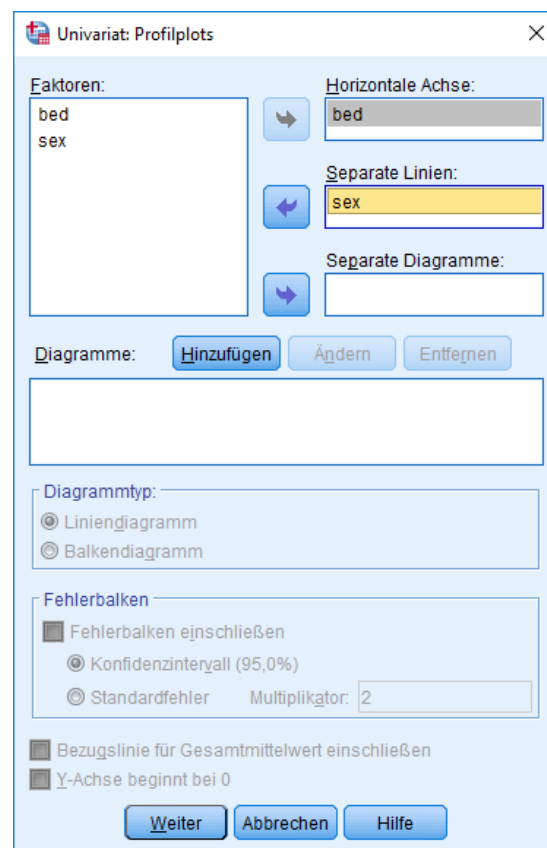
Univariat: Profilplots

Faktoren:
bed
sex

Horizontale Achse:
bed

Separate Linien:
sex

Separate Diagramme:

Diagramme: Hinzufügen Ändern Entfernen

Diagrammtyp:
Liniendiagramm
Balkendiagramm

Fehlerbalken
Fehlerbalken einschließen
Konfidenzintervall (95,0%)
Standardfehler Multiplikator: 2

Bezugslinie für Gesamtmittelwert einschließen
Y-Achse beginnt bei 0

Weiter Abbrechen Hilfe